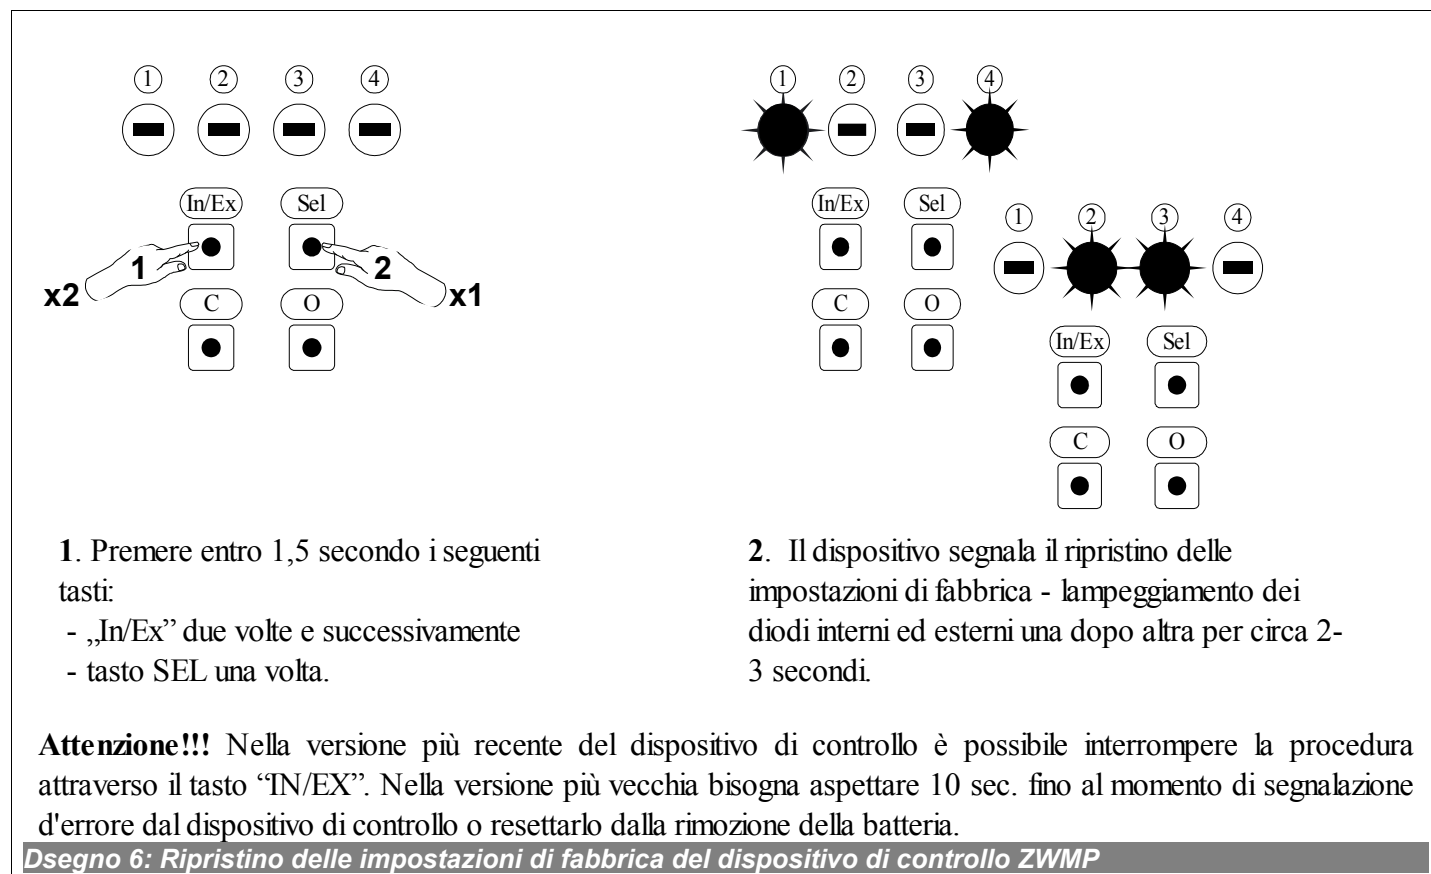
① ② ③ ④

In/Ex Sel

x2 1 2 x1

C O

① ② ③ ④

In/Ex Sel

① ② ③ ④

C O

In/Ex Sel

C O

**1**. Premere entro 1,5 secondo i seguenti tasti:
- „In/Ex” due volte e successivamente
- tasto SEL una volta.

**2**. Il dispositivo segnala il ripristino delle impostazioni di fabbrica - lampeggiamento dei diodi interni ed esterni una dopo altra per circa 2-3 secondi.

**Attenzione!!!** Nella versione più recente del dispositivo di controllo è possibile interrompere la procedura attraverso il tasto “IN/EX”. Nella versione più vecchia bisogna aspettare 10 sec. fino al momento di segnalazione d'errore dal dispositivo di controllo o resettarlo dalla rimozione della batteria.

*Dsegno 6: Ripristino delle impostazioni di fabbrica del dispositivo di controllo ZWMP*